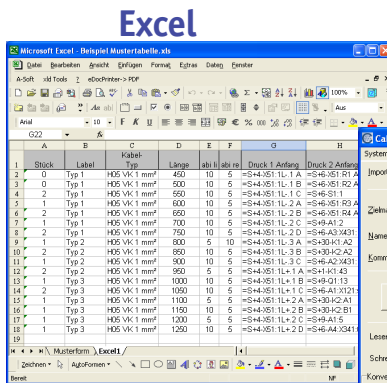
Excel

Microsoft Excel - Beispiel Mustertabelle.xls

Datei Bearbeiten Ansicht Einfügen Format Extras Daten Fenster

A-Soft xld Tools ? eDocPrinter -> PDF

Arial 10 F K U

G22 fx

| | A | B | C | D | E | F | G | H |
|---|---|---|---|---|---|---|---|---|
| 1 | Stück | Label | Kabel-Typ | Länge | abi li | abi re | Druck 1 Anfang | Druck 2 Anfang |
| 2 | 1 | Typ 1 | H05 VK 1 mm² | 450 | 10 | 5 | =S+4-X51:1L-1 A | =S+6-X51:R1 A |
| 3 | 0 | Typ 1 | H05 VK 1 mm² | 500 | 10 | 5 | =S+4-X51:1L-1 B | =S+6-X51:R2 A |
| 4 | 2 | Typ 1 | H05 VK 1 mm² | 550 | 10 | 5 | =S+4-X51:1L-1 C | =S+6-S1:1 |
| 5 | 1 | Typ 1 | H05 VK 1 mm² | 600 | 10 | 5 | =S+4-X51:1L-2 A | =S+6-X51:R3 A |
| 6 | 1 | Typ 1 | H05 VK 1 mm² | 650 | 10 | 5 | =S+4-X51:1L-2 B | =S+6-X51:R4 A |
| 7 | 2 | Typ 1 | H05 VK 1 mm² | 700 | 10 | 5 | =S+4-X51:1L-2 C | =S+6-A:2 |
| 8 | 2 | Typ 1 | H05 VK 1 mm² | 750 | 10 | 5 | =S+4-X51:1L-3 A | =S+30-A3:X431: |
| 9 | 1 | Typ 2 | H05 VK 1 mm² | 800 | 5 | 10 | =S+4-X51:1L-3 A | =S+30-K1:A2 |
| 10 | 2 | Typ 2 | H05 VK 1 mm² | 850 | 5 | 10 | =S+4-X51:1L-3 B | =S+30-K2:A2 |
| 11 | 1 | Typ 2 | H05 VK 1 mm² | 900 | 5 | 10 | =S+4-X51:1L-3 C | =S+6-A2:X431: |
| 12 | 2 | Typ 2 | H05 VK 1 mm² | 950 | 5 | 5 | =S+4-X51:1L+1 A | =S+1-K1:43 |
| 13 | 1 | Typ 3 | H05 VK 1 mm² | 1000 | 10 | 5 | =S+4-X51:1L+1 B | =S+9-Q1:13 |
| 14 | 2 | Typ 3 | H05 VK 1 mm² | 1050 | 10 | 5 | =S+4-X51:1L+1 C | =S+6-A1:X121: |
| 15 | 1 | Typ 3 | H05 VK 1 mm² | 1100 | 10 | 5 | =S+4-X51:1L+2 A | =S+30-K2:A1 |
| 16 | 1 | Typ 3 | H05 VK 1 mm² | 1150 | 10 | 5 | =S+4-X51:1L+2 B | =S+30-K2:B1 |
| 17 | 2 | Typ 3 | H05 VK 1 mm² | 1200 | 5 | 5 | =S+4-X51:1L+2 C | =S+9-A1:5 |
| 18 | 1 | Typ 3 | H05 VK 1 mm² | 1250 | 10 | 5 | =S+4-X51:1L+3 A | =S+6-A4:X431: |
| 19 | | | | | | | | |

Musterform Excel1

Zeichnen AutoFormen

Bereit NF

Ca
System
Impor
Zielma
Name
Komm
Leser
Schre
Konve